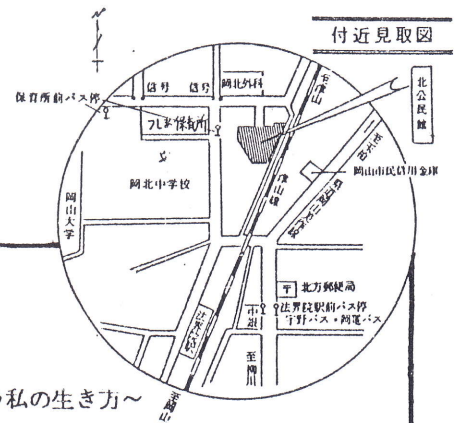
付近見取図

北公民館

保育所前バス停

信号

信号

岡北外科

ふしみ保育所

岡北中学校

岡山大学

津山線

西川筋

岡山市民信用金庫

北方郵便局

法界院駅前バス停
宇野バス・両備バス

至岡山

至岡山

法界院駅

〜私の生き方〜